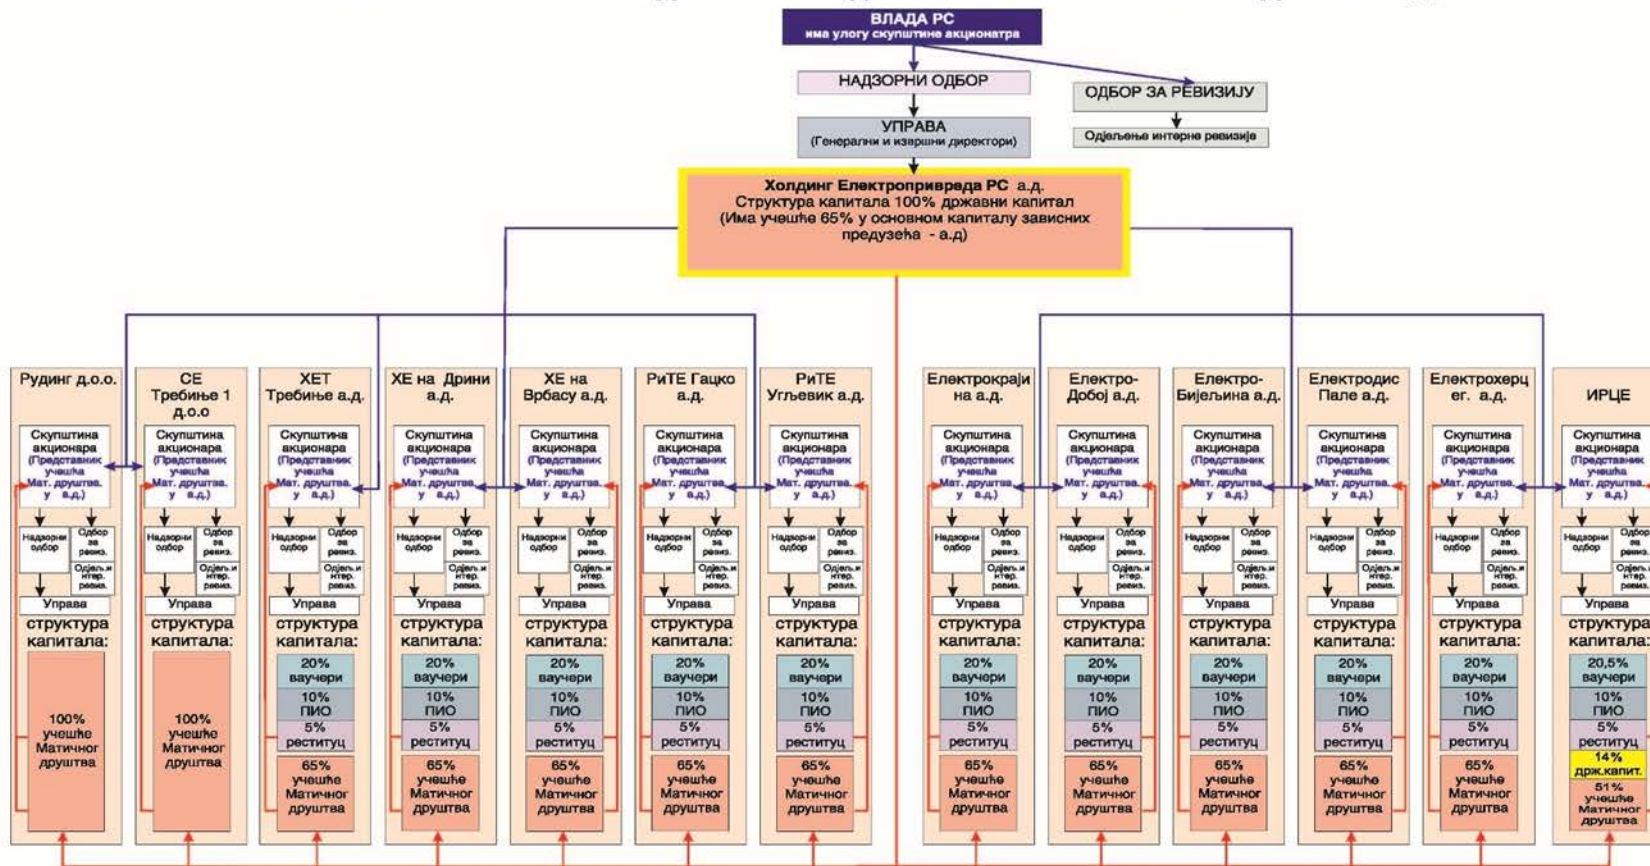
ВЛАДА РС
има улогу скупштине акционатра

НАДЗОРНИ ОДБОР

ОДБОР ЗА РЕВИЗИЈУ

Одјељење интерне ревизије

УПРАВА
(Генерални и извршни директори)

Холдинг Електропривреда РС а.д.
Структура капитала 100% државни капитал
(Има учешће 65% у основном капиталу зависних предузећа - а.д)

Рудинг д.о.о.
Скупштина акционара (Представник учешћа Мат. друштва. у а.д.)
Надзорни одбор
Одбор за ревиз.
Одјел.и нтер. ревиз.
Управа
структура капитала:
100% учешће Матичног друштва

СЕ Требиње 1 д.о.о
Скупштина акционара (Представник учешћа Мат. друштва. у а.д.)
Надзорни одбор
Одбор за ревиз.
Одјел.и нтер. ревиз.
Управа
структура капитала:
100% учешће Матичног друштва

ХЕТ Требиње а.д.
Скупштина акционара (Представник учешћа Мат. друштва. у а.д.)
Надзорни одбор
Одбор за ревиз.
Одјел.и нтер. ревиз.
Управа
структура капитала:
20% ваучери
10% ПИО
5% реституц
65% учешће Матичног друштва

ХЕ на Дрини а.д.
Скупштина акционара (Представник учешћа Мат. друштва. у а.д.)
Надзорни одбор
Одбор за ревиз.
Одјел.и нтер. ревиз.
Управа
структура капитала:
20% ваучери
10% ПИО
5% реституц
65% учешће Матичног друштва

ХЕ на Врбасу а.д.
Скупштина акционара (Представник учешћа Мат. друштва. у а.д.)
Надзорни одбор
Одбор за ревиз.
Одјел.и нтер. ревиз.
Управа
структура капитала:
20% ваучери
10% ПИО
5% реституц
65% учешће Матичног друштва

РиТЕ Гацко а.д.
Скупштина акционара (Представник учешћа Мат. друштва. у а.д.)
Надзорни одбор
Одбор за ревиз.
Одјел.и нтер. ревиз.
Управа
структура капитала:
20% ваучери
10% ПИО
5% реституц
65% учешће Матичног друштва

РиТЕ Угљевик а.д.
Скупштина акционара (Представник учешћа Мат. друштва. у а.д.)
Надзорни одбор
Одбор за ревиз.
Одјел.и нтер. ревиз.
Управа
структура капитала:
20% ваучери
10% ПИО
5% реституц
65% учешће Матичног друштва

Електрокрајина а.д.
Скупштина акционара (Представник учешћа Мат. друштва. у а.д.)
Надзорни одбор
Одбор за ревиз.
Одјел.и нтер. ревиз.
Управа
структура капитала:
20% ваучери
10% ПИО
5% реституц
65% учешће Матичног друштва

Електро-Добој а.д.
Скупштина акционара (Представник учешћа Мат. друштва. у а.д.)
Надзорни одбор
Одбор за ревиз.
Одјел.и нтер. ревиз.
Управа
структура капитала:
20% ваучери
10% ПИО
5% реституц
65% учешће Матичног друштва

Електро-Бијељина а.д.
Скупштина акционара (Представник учешћа Мат. друштва. у а.д.)
Надзорни одбор
Одбор за ревиз.
Одјел.и нтер. ревиз.
Управа
структура капитала:
20% ваучери
10% ПИО
5% реституц
65% учешће Матичног друштва

Електродис Пале а.д.
Скупштина акционара (Представник учешћа Мат. друштва. у а.д.)
Надзорни одбор
Одбор за ревиз.
Одјел.и нтер. ревиз.
Управа
структура капитала:
20% ваучери
10% ПИО
5% реституц
65% учешће Матичног друштва

Електрохерцег. а.д.
Скупштина акционара (Представник учешћа Мат. друштва. у а.д.)
Надзорни одбор
Одбор за ревиз.
Одјел.и нтер. ревиз.
Управа
структура капитала:
20% ваучери
10% ПИО
5% реституц
65% учешће Матичног друштва

ИРЦЕ
Скупштина акционара (Представник учешћа Мат. друштва. у а.д.)
Надзорни одбор
Одбор за ревиз.
Одјел.и нтер. ревиз.
Управа
структура капитала:
20,5% ваучери
10% ПИО
5% реституц
14% држ.капит.
51% учешће Матичног друштва